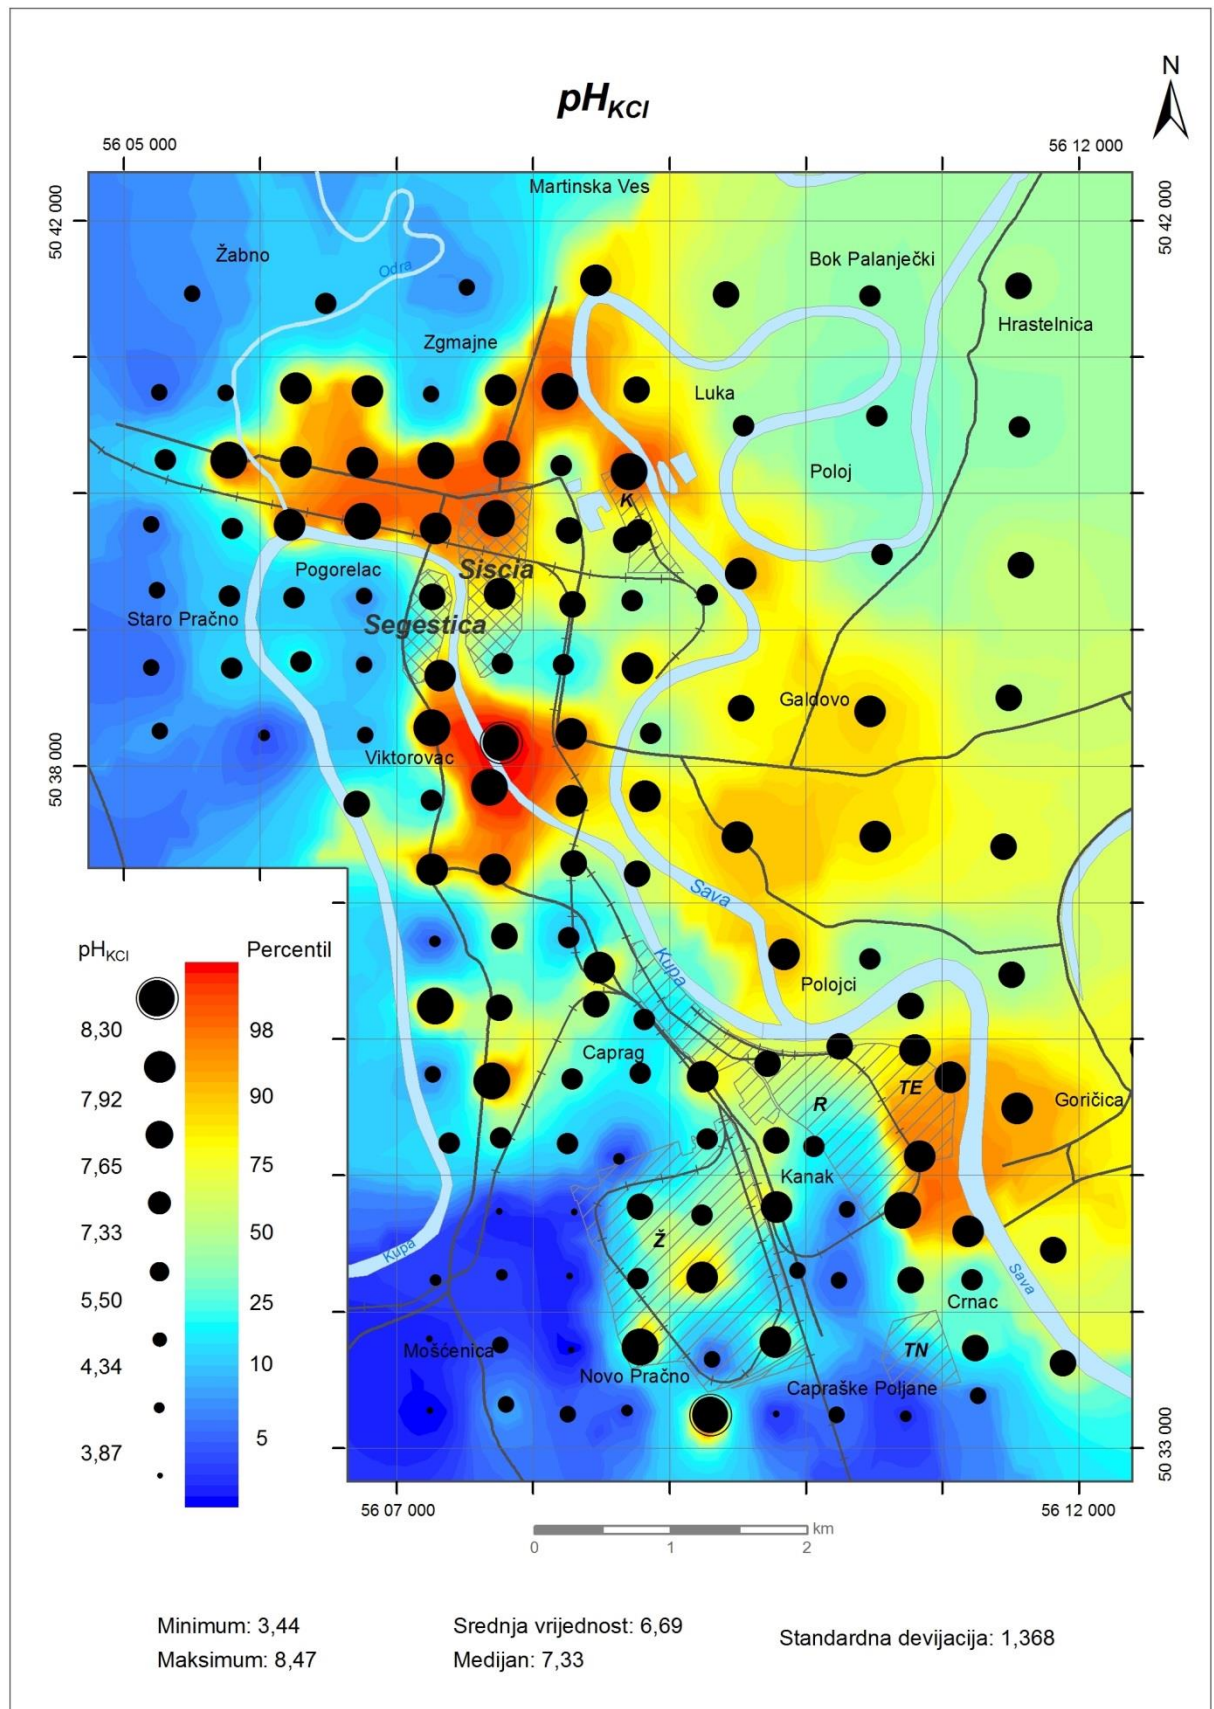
$pH_{KCl}$

N

56 05 000
56 12 000
50 42 000
50 42 000
50 38 000
50 33 000
56 07 000
56 12 000

Martinska Ves
Žabno
Odra
Bok Palanječki
Hrastelnica
Zgmajne
Luka
Poloj
K
Siscia
Pogorelac
Staro Pračno
Segestica
Galdovo
Viktorovac
Sava
Kupa
Polojci
Caprag
TE
R
Goričica
Kanak
Ž
Kupa
Crnac
Sava
Mošćenica
TN
Novo Pračno
Capraške Poljane

$pH_{KCl}$
Percentil
8,30
98
7,92
90
7,65
75
7,33
50
5,50
25
4,34
10
5
3,87

0
1
2
km

Minimum: 3,44
Maksimum: 8,47
Srednja vrijednost: 6,69
Medijan: 7,33
Standardna devijacija: 1,368